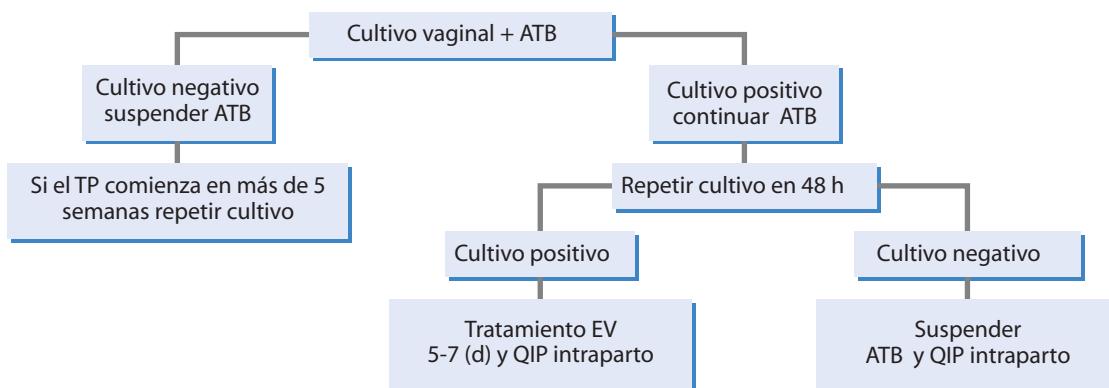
Cultivo vaginal + ATB

Cultivo negativo suspender ATB

Si el TP comienza en más de 5 semanas repetir cultivo

Cultivo positivo continuar ATB

Repetir cultivo en 48 h

Cultivo positivo

Tratamiento EV 5-7 (d) y QIP intraparto

Cultivo negativo

Suspender ATB y QIP intraparto